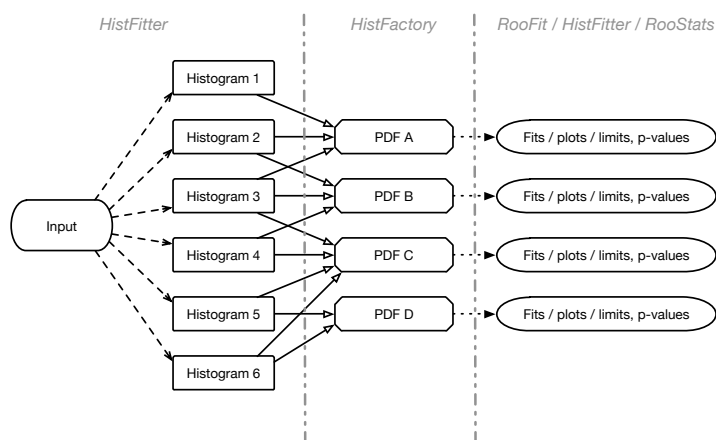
HistFitter

HistFactory

RooFit / HistFitter / RooStats

Input

Histogram 1

Histogram 2

Histogram 3

Histogram 4

Histogram 5

Histogram 6

PDF A

PDF B

PDF C

PDF D

Fits / plots / limits, p-values

Fits / plots / limits, p-values

Fits / plots / limits, p-values

Fits / plots / limits, p-values